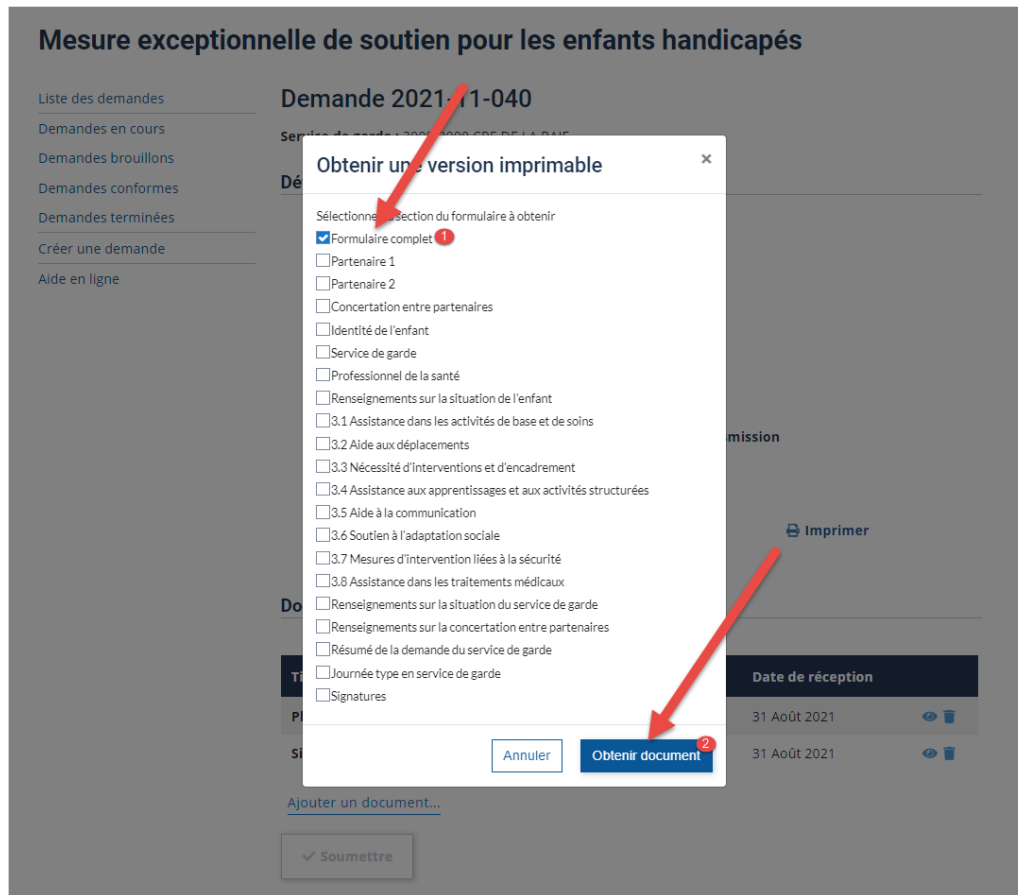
Mesure exceptionnelle de soutien pour les enfants handicapés

Liste des demandes
Demandes en cours
Demandes brouillons
Demandes conformes
Demandes terminées
Créer une demande
Aide en ligne

Demande 2021-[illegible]1-040

Service de garde : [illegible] CPE DE LA BAIE

Dé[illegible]

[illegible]mission

Imprimer

Do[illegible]

| Ti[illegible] | Date de réception | |
|---|---|---|
| Pl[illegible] | 31 Août 2021 | |
| Si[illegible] | 31 Août 2021 | |

Ajouter un document...

Soumettre

Obtenir une version imprimable ×

Sélectionnez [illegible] section du formulaire à obtenir
Formulaire complet 1
Partenaire 1
Partenaire 2
Concertation entre partenaires
Identité de l'enfant
Service de garde
Professionnel de la santé
Renseignements sur la situation de l'enfant
3.1 Assistance dans les activités de base et de soins
3.2 Aide aux déplacements
3.3 Nécessité d'interventions et d'encadrement
3.4 Assistance aux apprentissages et aux activités structurées
3.5 Aide à la communication
3.6 Soutien à l'adaptation sociale
3.7 Mesures d'intervention liées à la sécurité
3.8 Assistance dans les traitements médicaux
Renseignements sur la situation du service de garde
Renseignements sur la concertation entre partenaires
Résumé de la demande du service de garde
Journée type en service de garde
Signatures

Annuler
Obtenir document 2